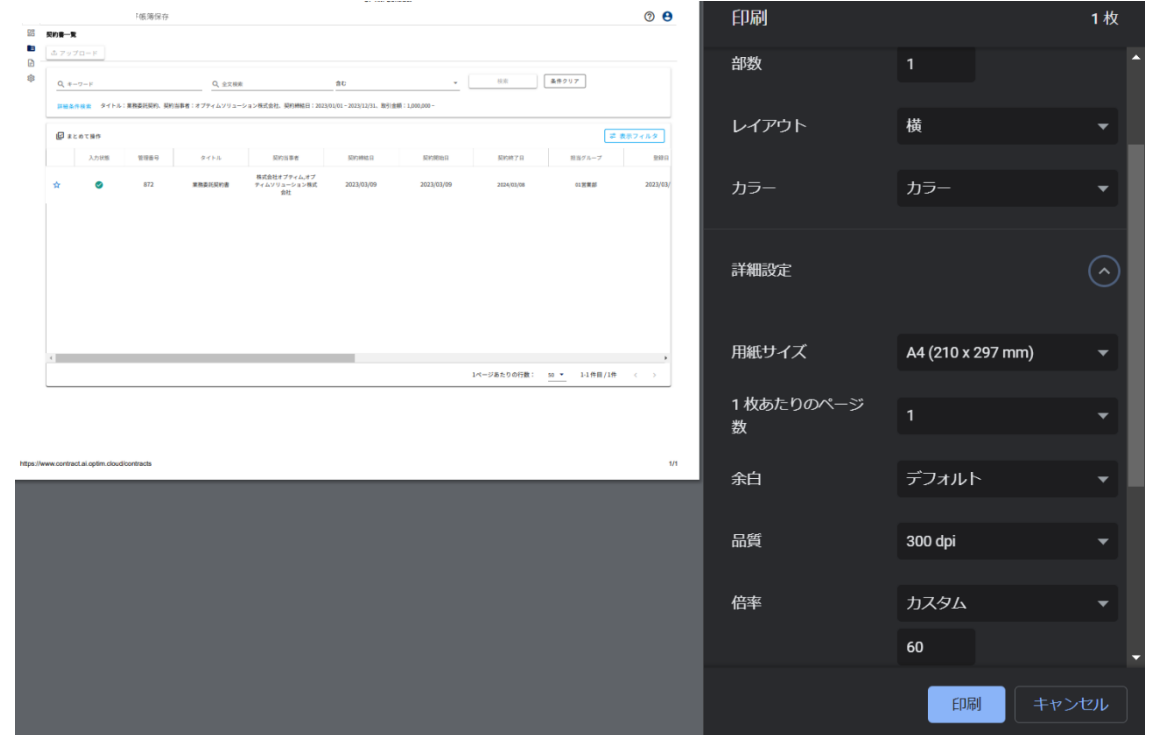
帳簿保存

契約書一覧

アップロード

キーワード

全文検索

含む

検索

条件クリア

詳細条件検索　タイトル：業務委託契約、契約当事者：オプティムソリューション株式会社、契約締結日：2023/01/01～2023/12/31、取引金額：1,000,000～

まとめて操作

表示フィルタ

| | 入力状態 | 管理番号 | タイトル | 契約当事者 | 契約締結日 | 契約開始日 | 契約終了日 | 担当グループ | 登録日 |
|---|---|---|---|---|---|---|---|---|---|
| ☆ | | 872 | 業務委託契約書 | 株式会社オプティム,オプティムソリューション株式会社 | 2023/03/09 | 2023/03/09 | 2024/03/08 | 01営業部 | 2023/0 |

1ページあたりの行数：　50　1-1件目 / 1件

https://www.contract.ai.optim.cloud/contracts　1/1

印刷　1 枚

部数　1

レイアウト　横

カラー　カラー

詳細設定

用紙サイズ　A4 (210 x 297 mm)

1 枚あたりのページ数　1

余白　デフォルト

品質　300 dpi

倍率　カスタム

60

印刷　キャンセル